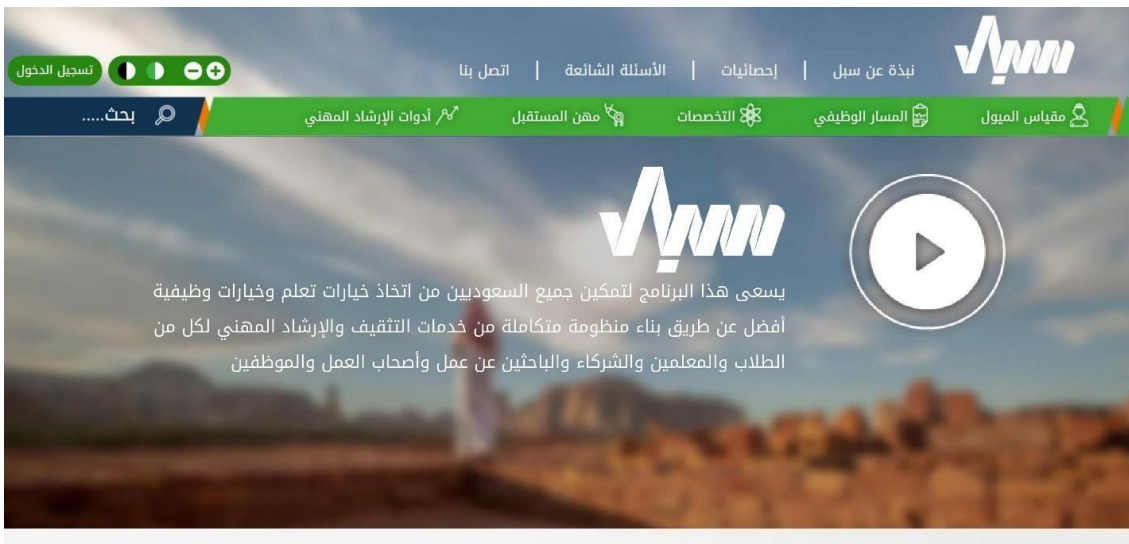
سبل

نبذة عن سبل | إحصائيات | الأسئلة الشائعة | اتصل بنا

تسجيل الدخول

مقياس الميول
المسار الوظيفي
التخصصات
مهن المستقبل
أدوات الإرشاد المهني
بحث.....

سبل

يسعى هذا البرنامج لتمكين جميع السعوديين من اتخاذ خيارات تعلم وخيارات وظيفية أفضل عن طريق بناء منظومة متكاملة من خدمات التثقيف والإرشاد المهني لكل من الطلاب والمعلمين والشركاء والباحثين عن عمل وأصحاب العمل والموظفين